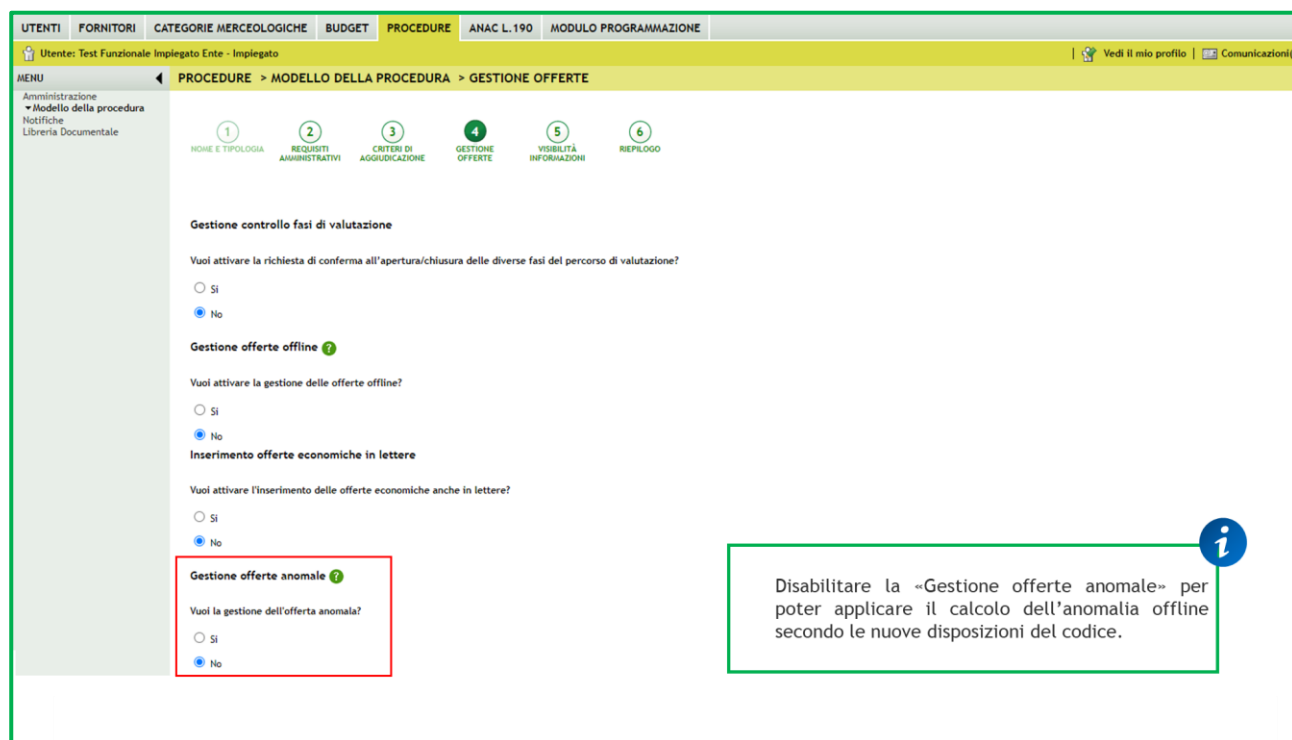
UTENTI FORNITORI CATEGORIE MERCEOLOGICHE BUDGET PROCEDURE ANAC L.190 MODULO PROGRAMMAZIONE

Utente: Test Funzionale Impiegato Ente - Impiegato

Vedi il mio profilo | Comunicazioni(

MENU

Amministrazione
Modello della procedura
Notifiche
Libreria Documentale

PROCEDURE > MODELLO DELLA PROCEDURA > GESTIONE OFFERTE

1 NOME E TIPOLOGIA
2 REQUISITI AMMINISTRATIVI
3 CRITERI DI AGGIUDICAZIONE
4 GESTIONE OFFERTE
5 VISIBILITÀ INFORMAZIONI
6 RIEPILOGO

Gestione controllo fasi di valutazione

Vuoi attivare la richiesta di conferma all'apertura/chiusura delle diverse fasi del percorso di valutazione?

Si
No

Gestione offerte offline ?

Vuoi attivare la gestione delle offerte offline?

Si
No

Inserimento offerte economiche in lettere

Vuoi attivare l'inserimento delle offerte economiche anche in lettere?

Si
No

Gestione offerte anomale ?

Vuoi la gestione dell'offerta anomala?

Si
No

i

Disabilitare la «Gestione offerte anomale» per poter applicare il calcolo dell'anomalia offline secondo le nuove disposizioni del codice.